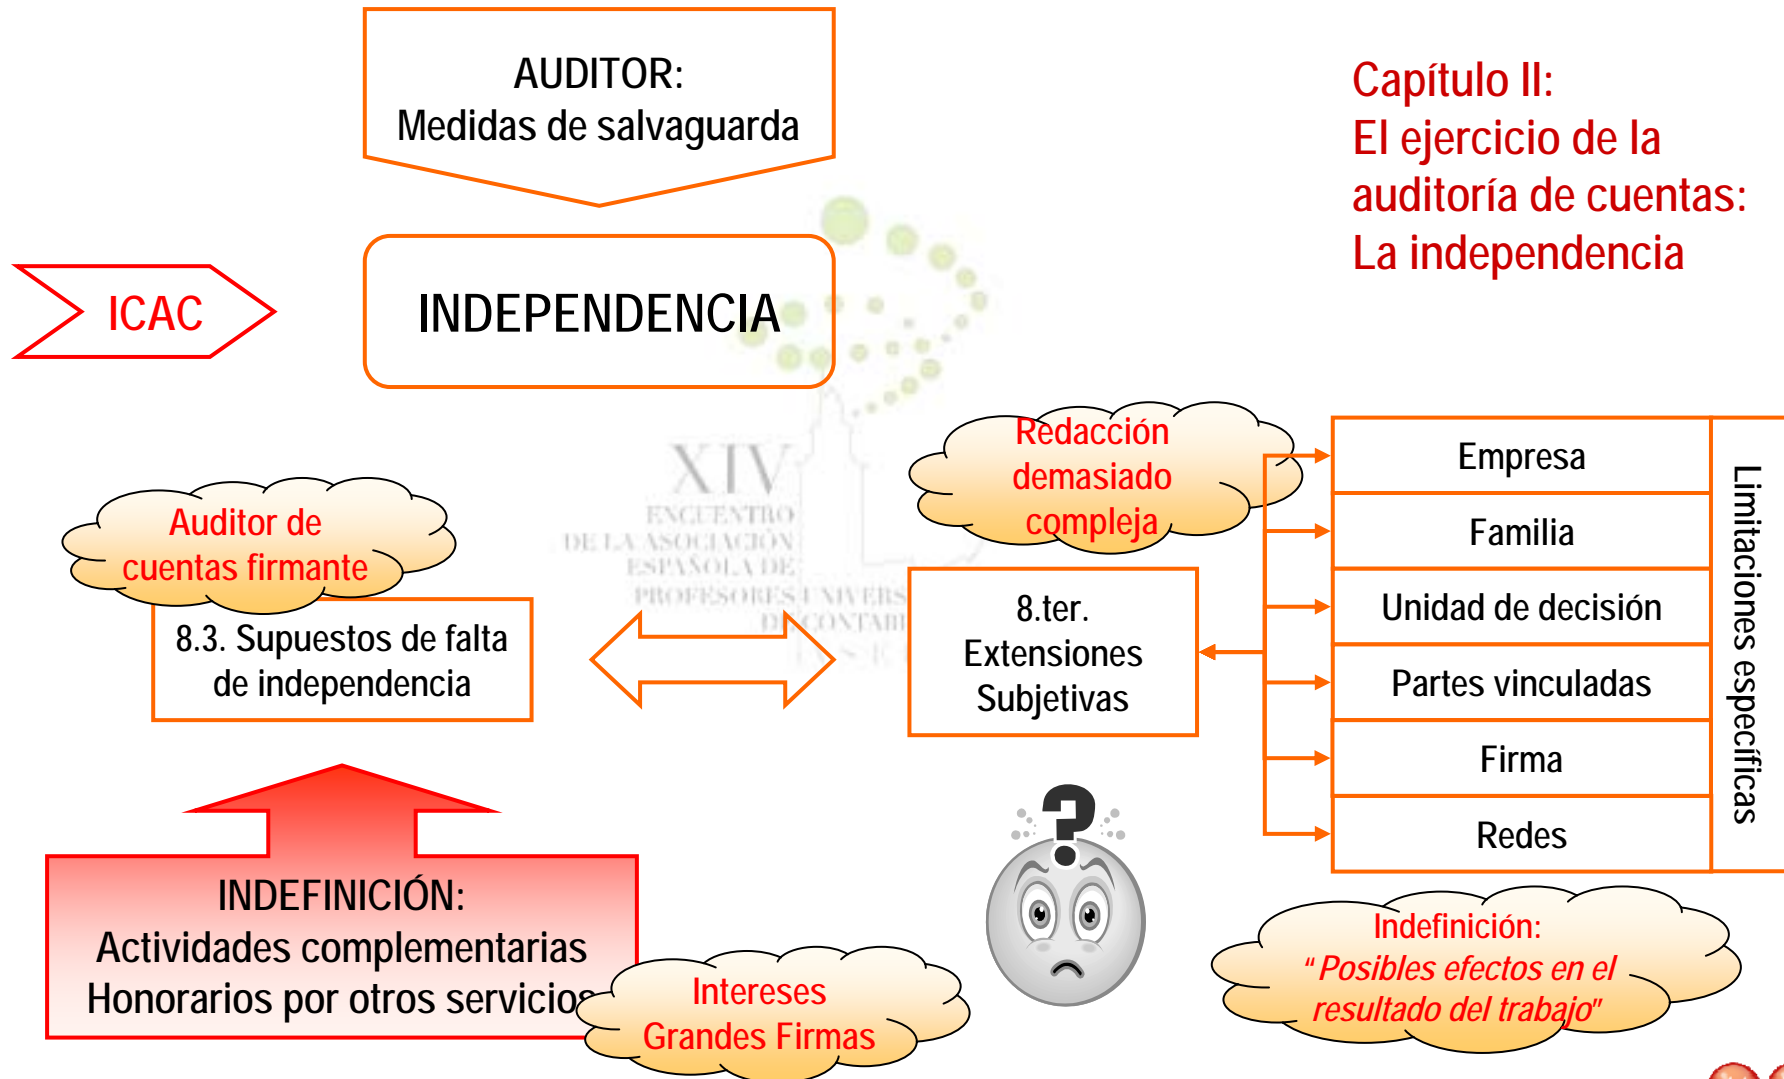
AUDITOR:
Medidas de salvaguarda

Capítulo II:
El ejercicio de la auditoría de cuentas:
La independencia

ICAC

INDEPENDENCIA

XIV
ENCUENTRO
DE LA ASOCIACIÓN
ESPAÑOLA DE
PROFESORES UNIVERS
DE CONTABI

Redacción demasiado compleja

Auditor de cuentas firmante

8.3. Supuestos de falta de independencia

8.ter. Extensiones Subjetivas

| Empresa |
|---|
| Familia |
| Unidad de decisión |
| Partes vinculadas |
| Firma |
| Redes |

Limitaciones específicas

INDEFINICIÓN:
Actividades complementarias
Honorarios por otros servicios

Intereses Grandes Firmas

Indefinición:
"Posibles efectos en el resultado del trabajo"